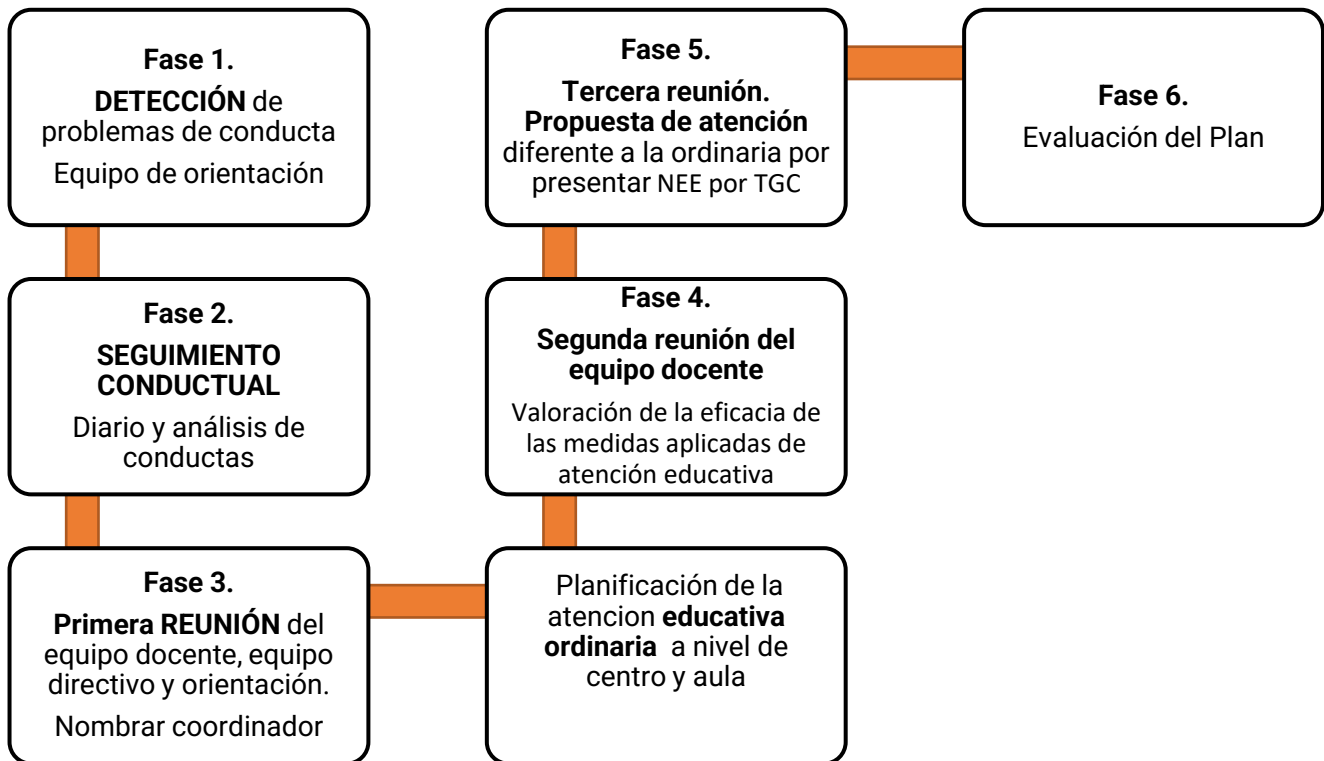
Fase 1.
DETECCIÓN de problemas de conducta
Equipo de orientación

Fase 2.
SEGUIMIENTO CONDUCTUAL
Diario y análisis de conductas

Fase 3.
Primera REUNIÓN del equipo docente, equipo directivo y orientación.
Nombrar coordinador

Planificación de la atencion educativa ordinaria a nivel de centro y aula

Fase 4.
Segunda reunión del equipo docente
Valoración de la eficacia de las medidas aplicadas de atención educativa

Fase 5.
Tercera reunión. Propuesta de atención diferente a la ordinaria por presentar NEE por TGC

Fase 6.
Evaluación del Plan